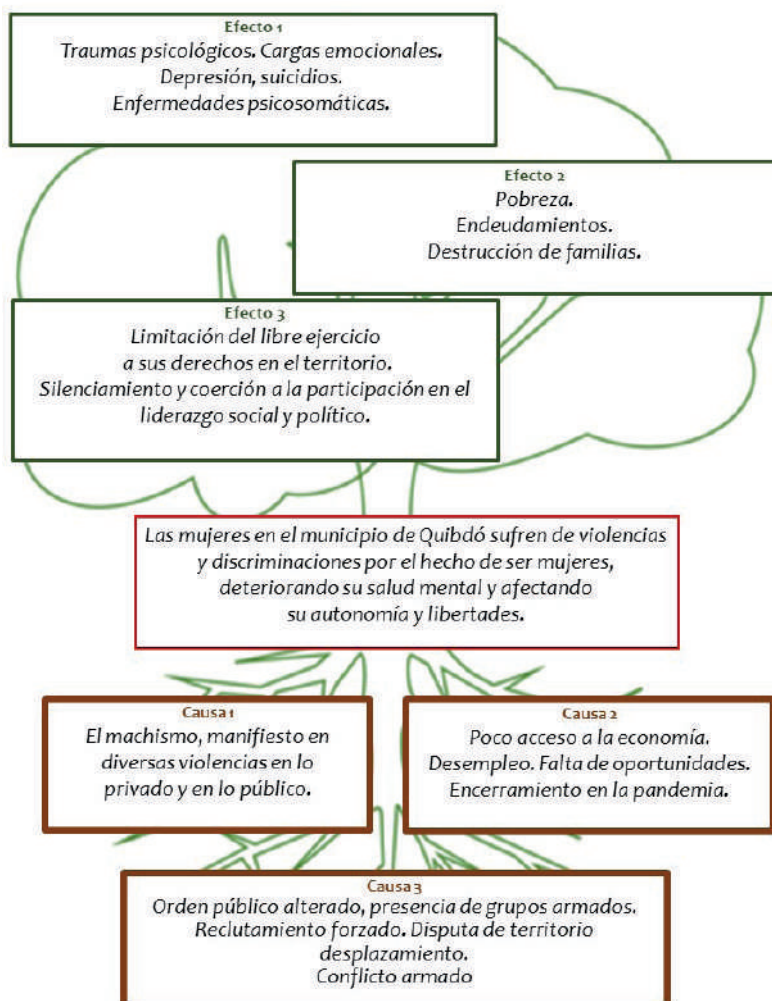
Efecto 1
Traumas psicológicos. Cargas emocionales.
Depresión, suicidios.
Enfermedades psicosomáticas.

Efecto 2
Pobreza.
Endeudamientos.
Destrucción de familias.

Efecto 3
Limitación del libre ejercicio
a sus derechos en el territorio.
Silenciamiento y coerción a la participación en el liderazgo social y político.

Las mujeres en el municipio de Quibdó sufren de violencias y discriminaciones por el hecho de ser mujeres, deteriorando su salud mental y afectando su autonomía y libertades.

Causa 1
El machismo, manifiesto en diversas violencias en lo privado y en lo público.

Causa 2
Poco acceso a la economía.
Desempleo. Falta de oportunidades.
Encerramiento en la pandemia.

Causa 3
Orden público alterado, presencia de grupos armados.
Reclutamiento forzado. Disputa de territorio desplazamiento.
Conflicto armado